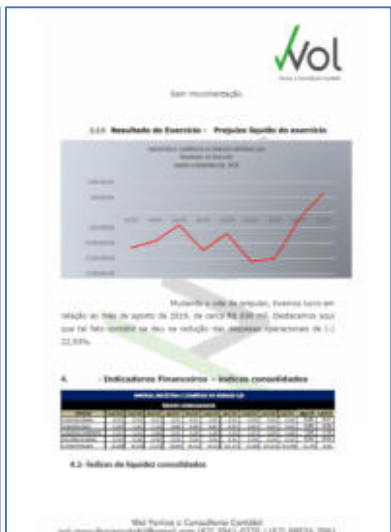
Vol

Sem movimentação.

2.2.6 Resultado do Exercício - Prejuízo líquido do exercício

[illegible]

Mudando o ciclo de prejuízo, tivemos lucro em relação ao mês de agosto de 2019, de cerca R$ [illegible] mil. Destacamos aqui que tal fato somente se deu na redução das despesas operacionais de (-) 22,93%.

4. - Indicadores Financeiros – Índices consolidados

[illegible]

4.1- Índices de liquidez consolidados

Vol Perícias e Consultoria Contábil
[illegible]